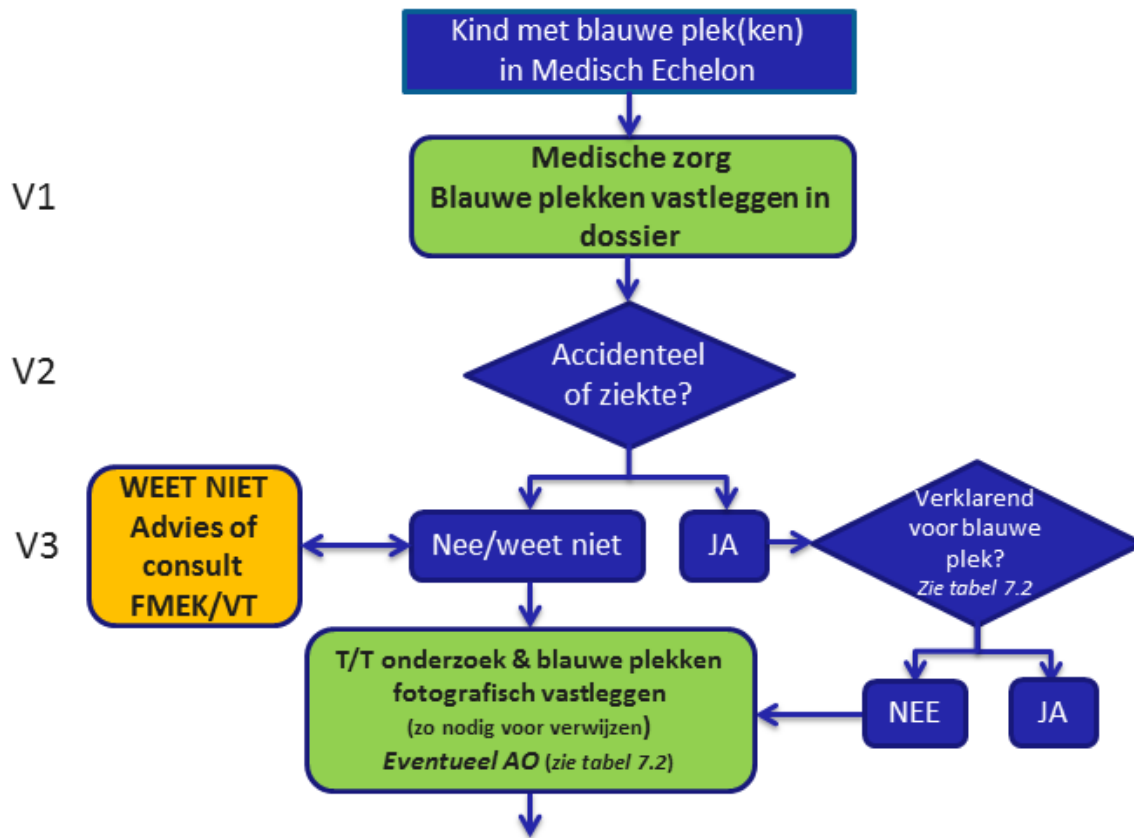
Kind met blauwe plek(ken) in Medisch Echelon

V1

Medische zorg
Blauwe plekken vastleggen in dossier

V2

Accidenteel of ziekte?

V3

WEET NIET
Advies of consult
FMEK/VT

Nee/weet niet

JA

Verklarend voor blauwe plek?
Zie tabel 7.2

T/T onderzoek & blauwe plekken fotografisch vastleggen
(zo nodig voor verwijzen)
Eventueel AO (zie tabel 7.2)

NEE

JA